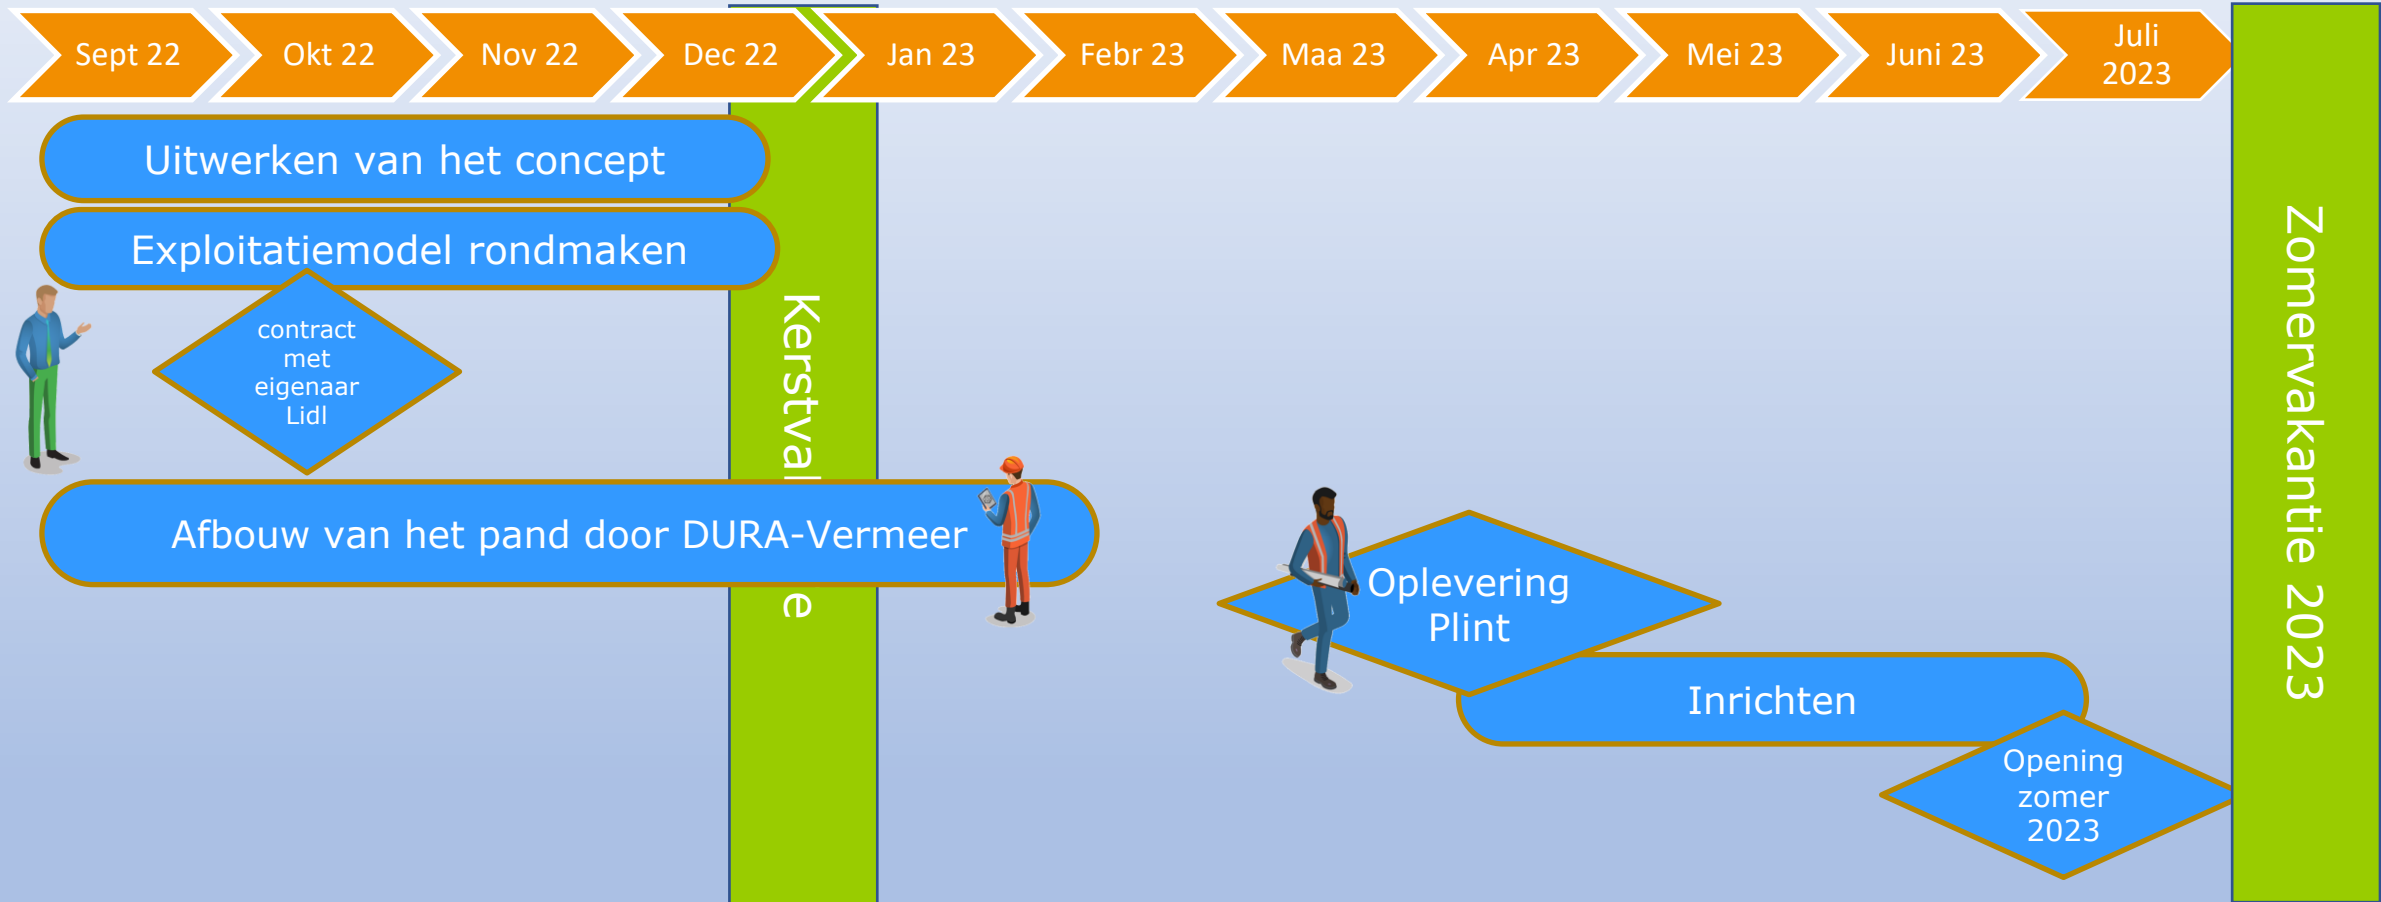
Sept 22
Okt 22
Nov 22
Dec 22
Jan 23
Febr 23
Maa 23
Apr 23
Mei 23
Juni 23
Juli 2023

Uitwerken van het concept

Exploitatiemodel rondmaken

contract met eigenaar Lidl

Kerstval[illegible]e

Afbouw van het pand door DURA-Vermeer

Oplevering Plint

Inrichten

Opening zomer 2023

Zomervakantie 2023